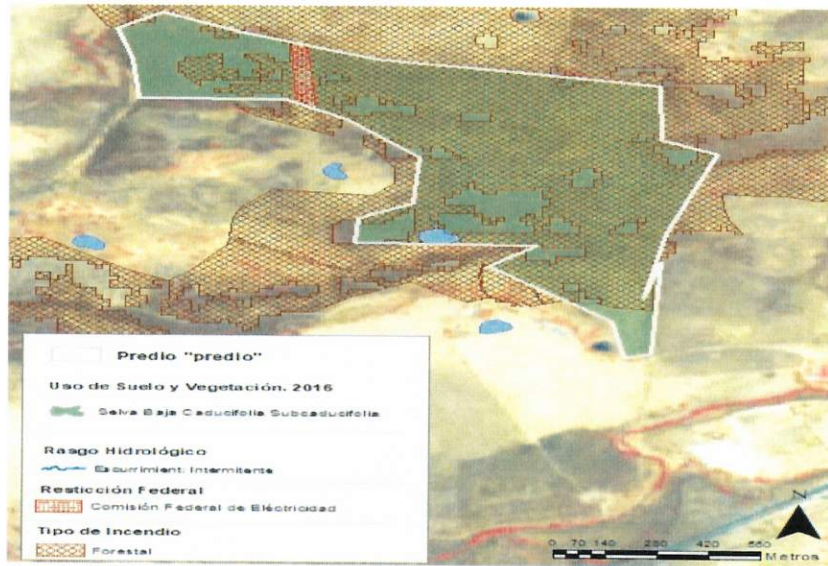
Predio "predio"

Uso de Suelo y Vegetación. 2016

Selva Baja Caducifolia Subcaducifolia

Rasgo Hidrológico

Escurrimient. Intermitente

Resticción Federal

Comisión Federal de Eléctricidad

Tipo de Incendio

Forestal

N

0 70 140 280 420 560 Metros